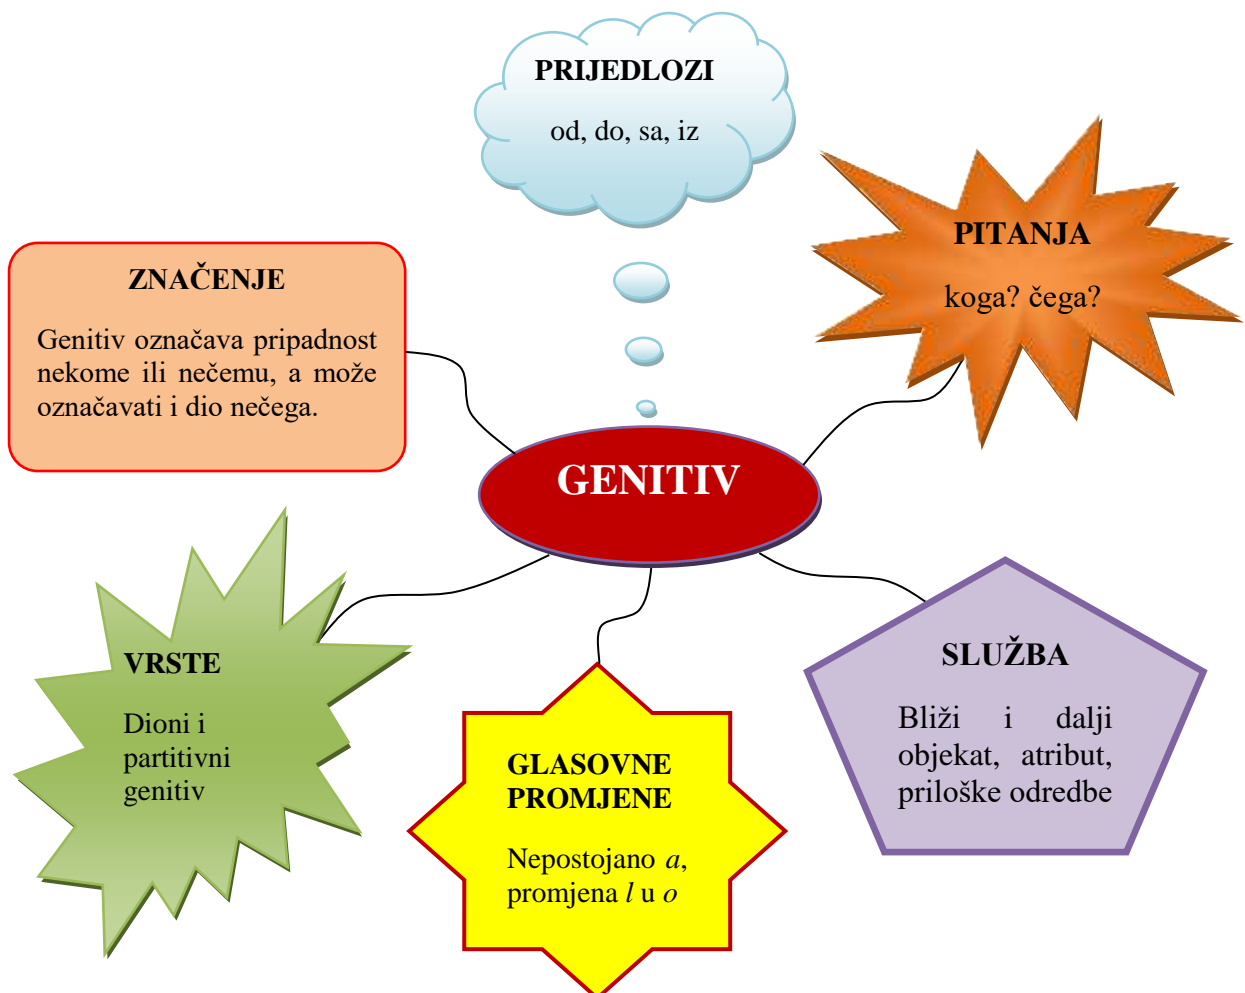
PRIJEDLOZI

od, do, sa, iz

PITANJA

koga? čega?

ZNAČENJE

Genitiv označava pripadnost nekome ili nečemu, a može označavati i dio nečega.

GENITIV

VRSTE

Dioni i partitivni genitiv

GLASOVNE PROMJENE

Nepostojano *a*, promjena *l* u *o*

SLUŽBA

Bliži i dalji objekat, atribut, priloške odredbe